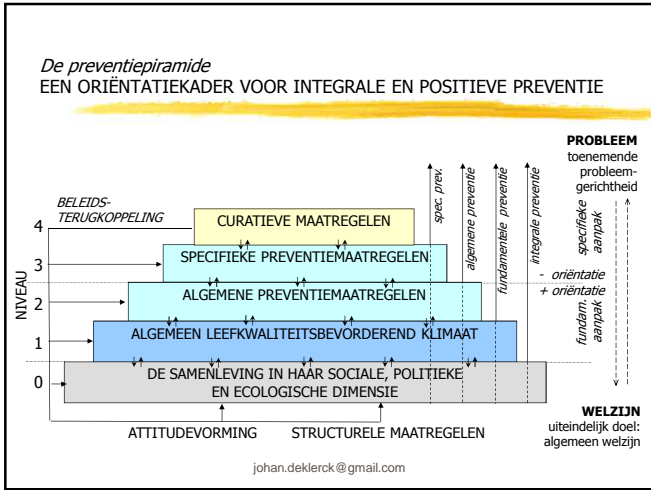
De preventiepiramide
EEN ORIËNTATIEKADER VOOR INTEGRALE EN POSITIEVE PREVENTIE

PROBLEEM
toenemende probleemgerichtheid

BELEIDS-TERUGKOPPELING

spec. prev.
algemene preventie
fundamentele preventie
integrale preventie

specifieke aanpak

4
3
2
1
0

NIVEAU

CURATIEVE MAATREGELEN
SPECIFIEKE PREVENTIEMAATREGELEN
ALGEMENE PREVENTIEMAATREGELEN
ALGEMEEN LEEFKWALITEITSBEVORDEREND KLIMAAT
DE SAMENLEVING IN HAAR SOCIALE, POLITIEKE EN ECOLOGISCHE DIMENSIE

- oriëntatie
+ oriëntatie

fundam. aanpak

WELZIJN
uiteindelijk doel: algemeen welzijn

ATTITUDEVORMING
STRUCTURELE MAATREGELEN

johan.deklerck@gmail.com